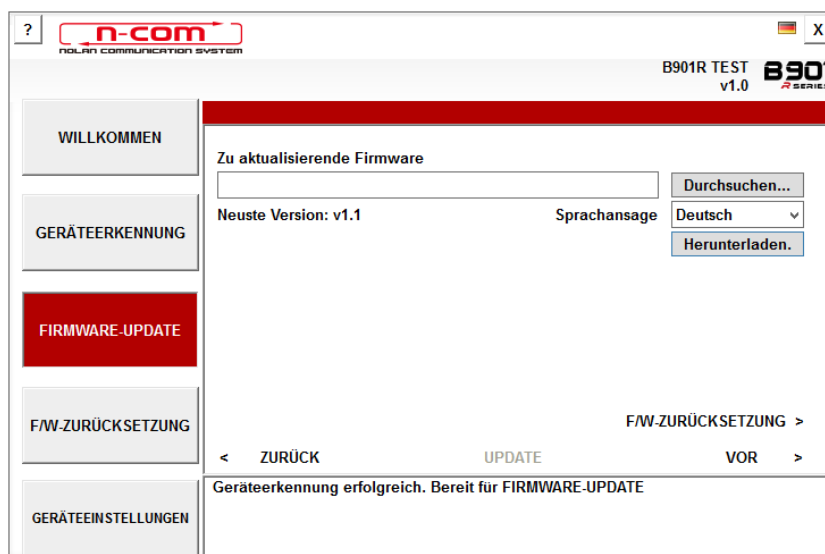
?

n-com
NOLAN COMMUNICATION SYSTEM

X

B901R TEST
v1.0

B90
R SERIES

WILLKOMMEN

GERÄTEERKENNUNG

FIRMWARE-UPDATE

F/W-ZURÜCKSETZUNG

GERÄTEEINSTELLUNGEN

Zu aktualisierende Firmware

Durchsuchen...

Neuste Version: v1.1

Sprachansage

Deutsch

Herunterladen.

F/W-ZURÜCKSETZUNG >

< ZURÜCK

UPDATE

VOR >

Geräteerkennung erfolgreich. Bereit für FIRMWARE-UPDATE